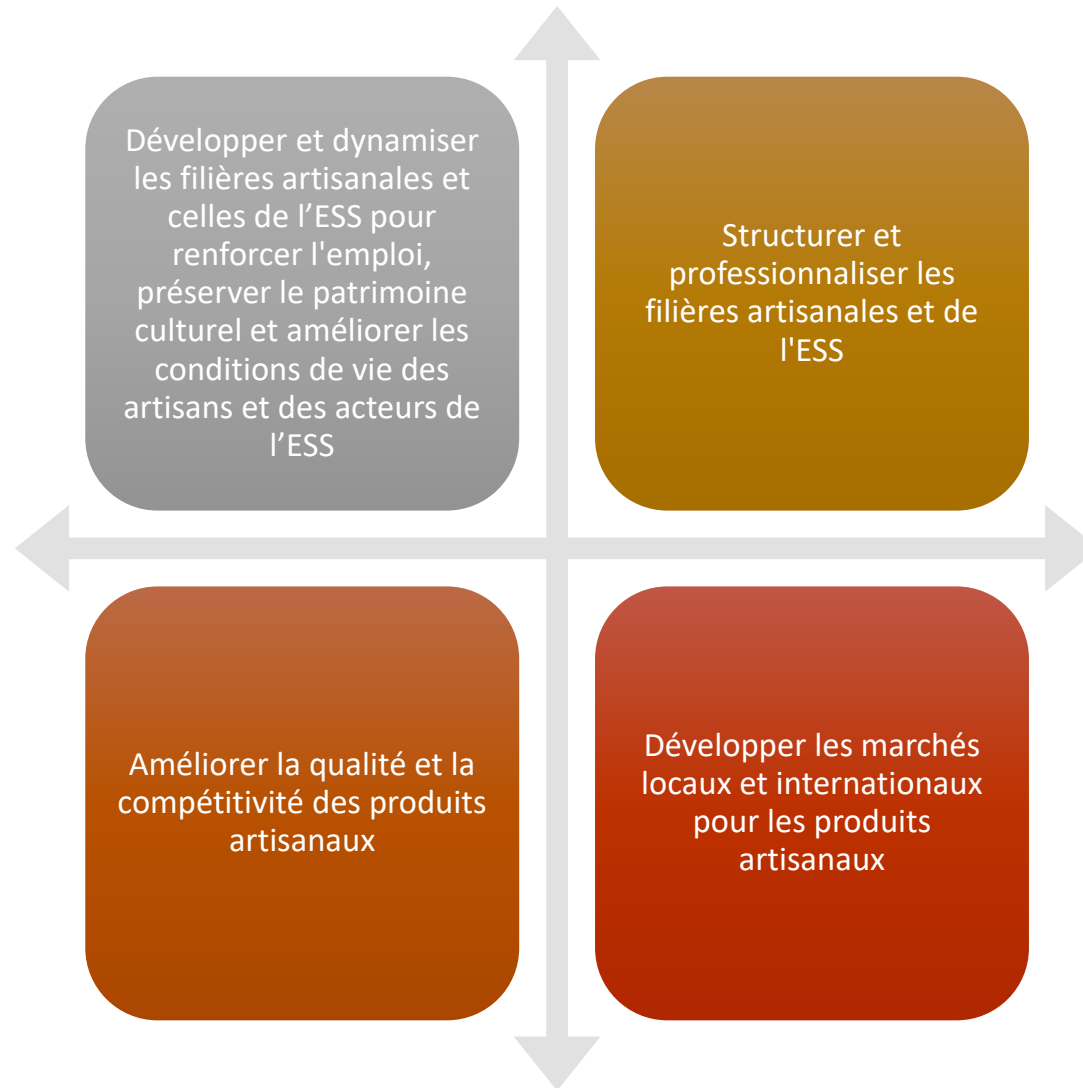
Développer et dynamiser les filières artisanales et celles de l’ESS pour renforcer l'emploi, préserver le patrimoine culturel et améliorer les conditions de vie des artisans et des acteurs de l’ESS

Structurer et professionnaliser les filières artisanales et de l'ESS

Améliorer la qualité et la compétitivité des produits artisanaux

Développer les marchés locaux et internationaux pour les produits artisanaux